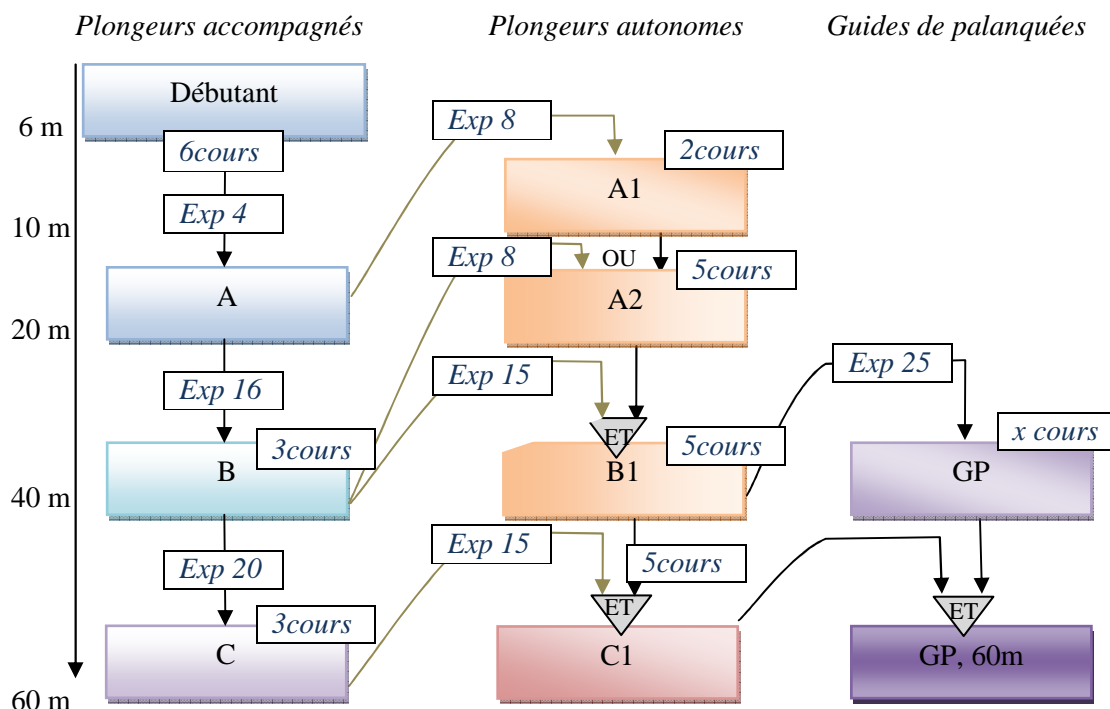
Plongeurs accompagnés

Plongeurs autonomes

Guides de palanquées

6 m

10 m

20 m

40 m

60 m

Débutant

6cours

Exp 4

A

Exp 16

B

3cours

Exp 20

C

3cours

Exp 8

A1

2cours

Exp 8

OU

5cours

A2

Exp 15

ET

B1

5cours

Exp 15

5cours

ET

C1

Exp 25

x cours

GP

ET

GP, 60m